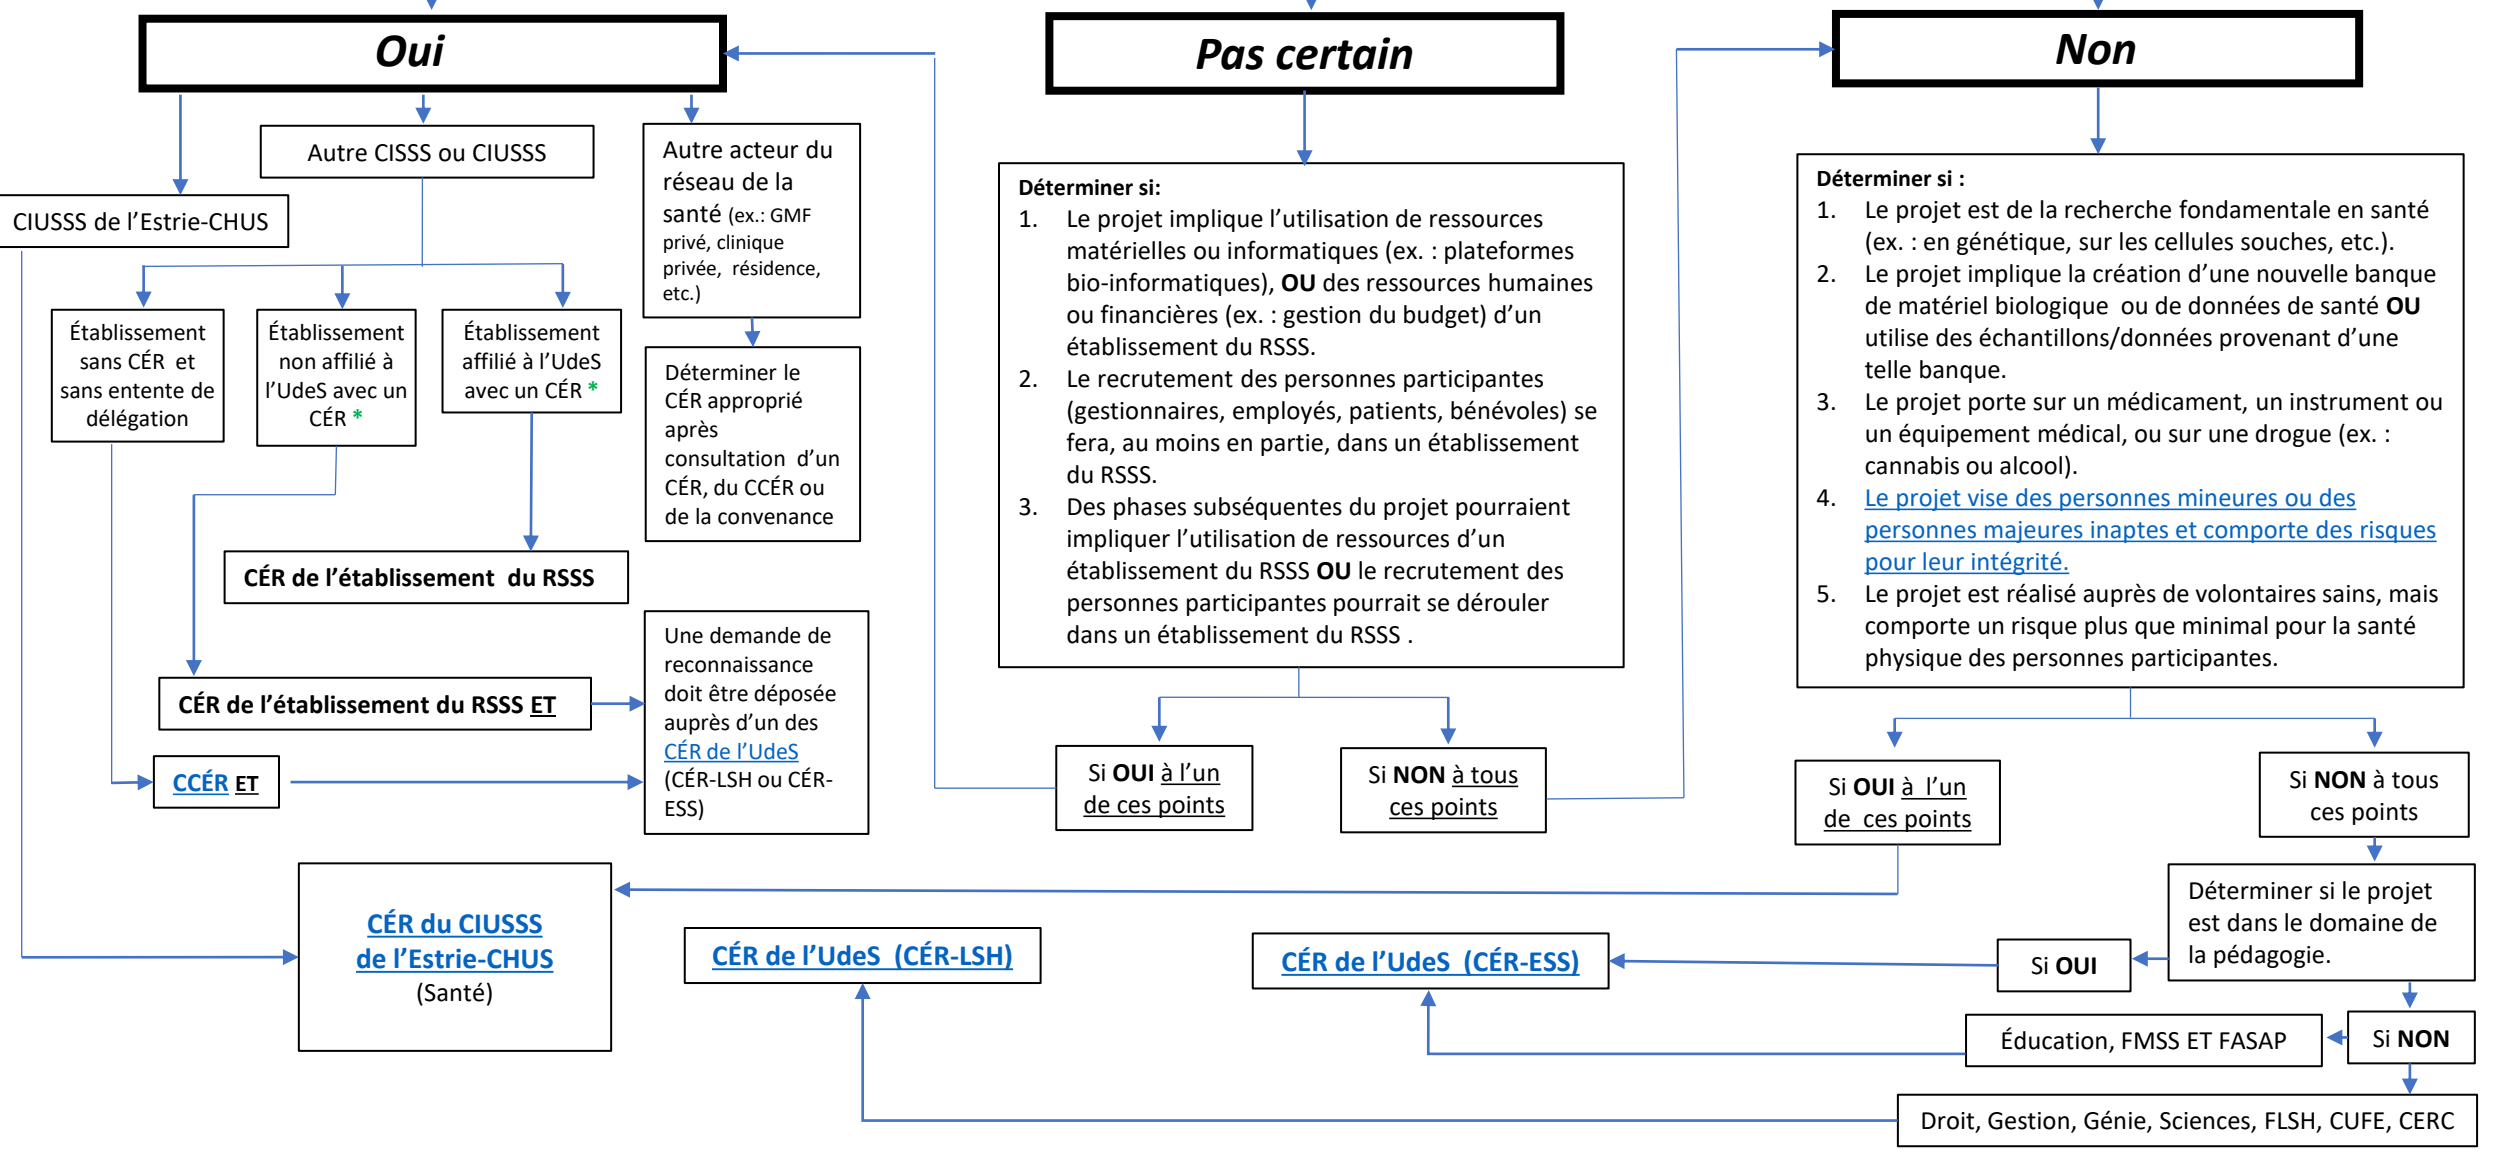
Oui

Pas certain

Non

Autre CISSS ou CIUSSS

Autre acteur du réseau de la santé (ex.: GMF privé, clinique privée, résidence, etc.)

CIUSSS de l'Estrie-CHUS

Établissement sans CÉR et sans entente de délégation

Établissement non affilié à l'UdeS avec un CÉR *

Établissement affilié à l'UdeS avec un CÉR *

Déterminer le CÉR approprié après consultation d'un CÉR, du CCÉR ou de la convenance

CÉR de l'établissement du RSSS

CÉR de l'établissement du RSSS ET

CCÉR ET

Une demande de reconnaissance doit être déposée auprès d'un des CÉR de l'UdeS (CÉR-LSH ou CÉR-ESS)

Déterminer si:
1. Le projet implique l'utilisation de ressources matérielles ou informatiques (ex. : plateformes bio-informatiques), OU des ressources humaines ou financières (ex. : gestion du budget) d'un établissement du RSSS.
2. Le recrutement des personnes participantes (gestionnaires, employés, patients, bénévoles) se fera, au moins en partie, dans un établissement du RSSS.
3. Des phases subséquentes du projet pourraient impliquer l'utilisation de ressources d'un établissement du RSSS OU le recrutement des personnes participantes pourrait se dérouler dans un établissement du RSSS .

Si OUI à l'un de ces points

Si NON à tous ces points

Déterminer si :
1. Le projet est de la recherche fondamentale en santé (ex. : en génétique, sur les cellules souches, etc.).
2. Le projet implique la création d'une nouvelle banque de matériel biologique ou de données de santé OU utilise des échantillons/données provenant d'une telle banque.
3. Le projet porte sur un médicament, un instrument ou un équipement médical, ou sur une drogue (ex. : cannabis ou alcool).
4. Le projet vise des personnes mineures ou des personnes majeures inaptes et comporte des risques pour leur intégrité.
5. Le projet est réalisé auprès de volontaires sains, mais comporte un risque plus que minimal pour la santé physique des personnes participantes.

Si OUI à l'un de ces points

Si NON à tous ces points

Déterminer si le projet est dans le domaine de la pédagogie.

Si OUI

Si NON

CÉR du CIUSSS de l'Estrie-CHUS (Santé)

CÉR de l'UdeS (CÉR-LSH)

CÉR de l'UdeS (CÉR-ESS)

Éducation, FMSS ET FASAP

Droit, Gestion, Génie, Sciences, FLSH, CUFE, CERC